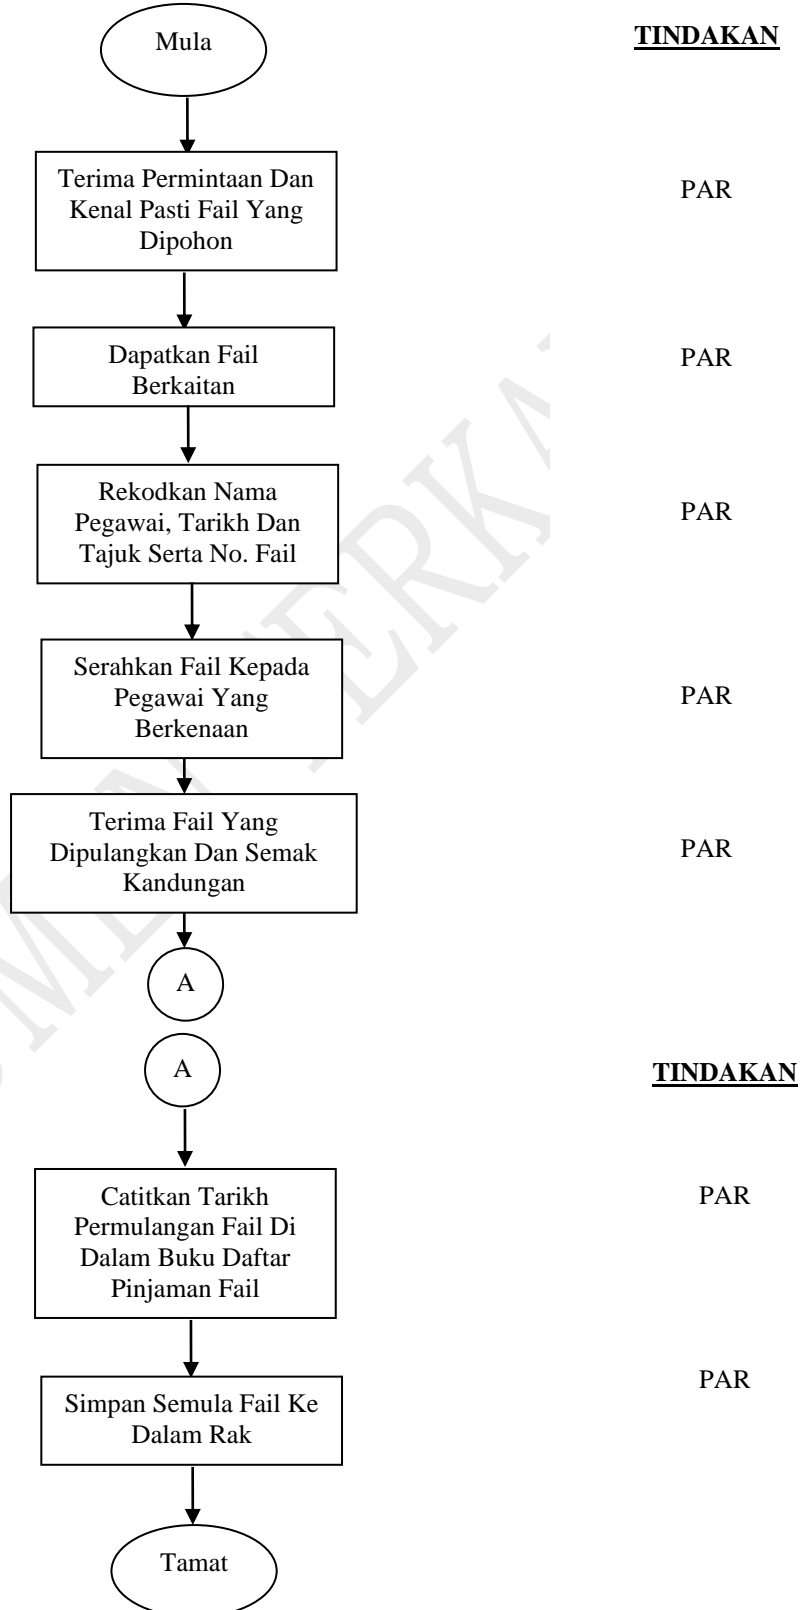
Mula

TINDAKAN

Terima Permintaan Dan Kenal Pasti Fail Yang Dipohon

PAR

Dapatkan Fail Berkaitan

PAR

Rekodkan Nama Pegawai, Tarikh Dan Tajuk Serta No. Fail

PAR

Serahkan Fail Kepada Pegawai Yang Berkenaan

PAR

Terima Fail Yang Dipulangkan Dan Semak Kandungan

PAR

A

A

TINDAKAN

Catitkan Tarikh Permulangan Fail Di Dalam Buku Daftar Pinjaman Fail

PAR

Simpan Semula Fail Ke Dalam Rak

PAR

Tamat